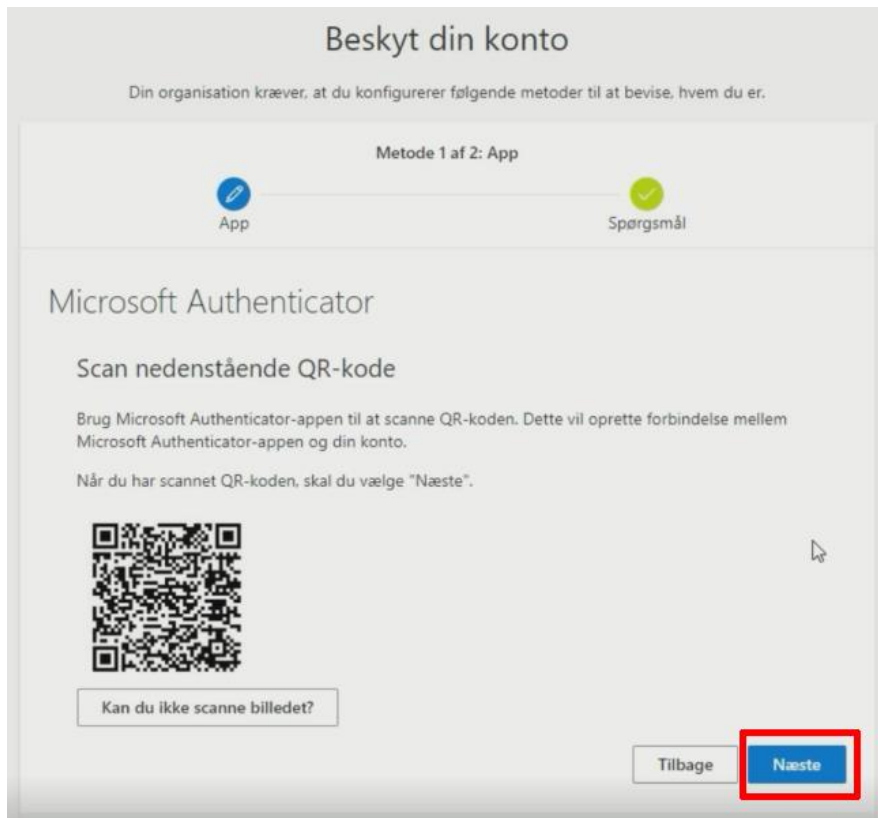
Beskyt din konto

Din organisation kræver, at du konfigurerer følgende metoder til at bevise, hvem du er.

Metode 1 af 2: App

App

Spørgsmål

Microsoft Authenticator

Scan nedenstående QR-kode

Brug Microsoft Authenticator-appen til at scanne QR-koden. Dette vil oprette forbindelse mellem Microsoft Authenticator-appen og din konto.

Når du har scannet QR-koden, skal du vælge "Næste".

Kan du ikke scanne billedet?

Tilbage

Næste